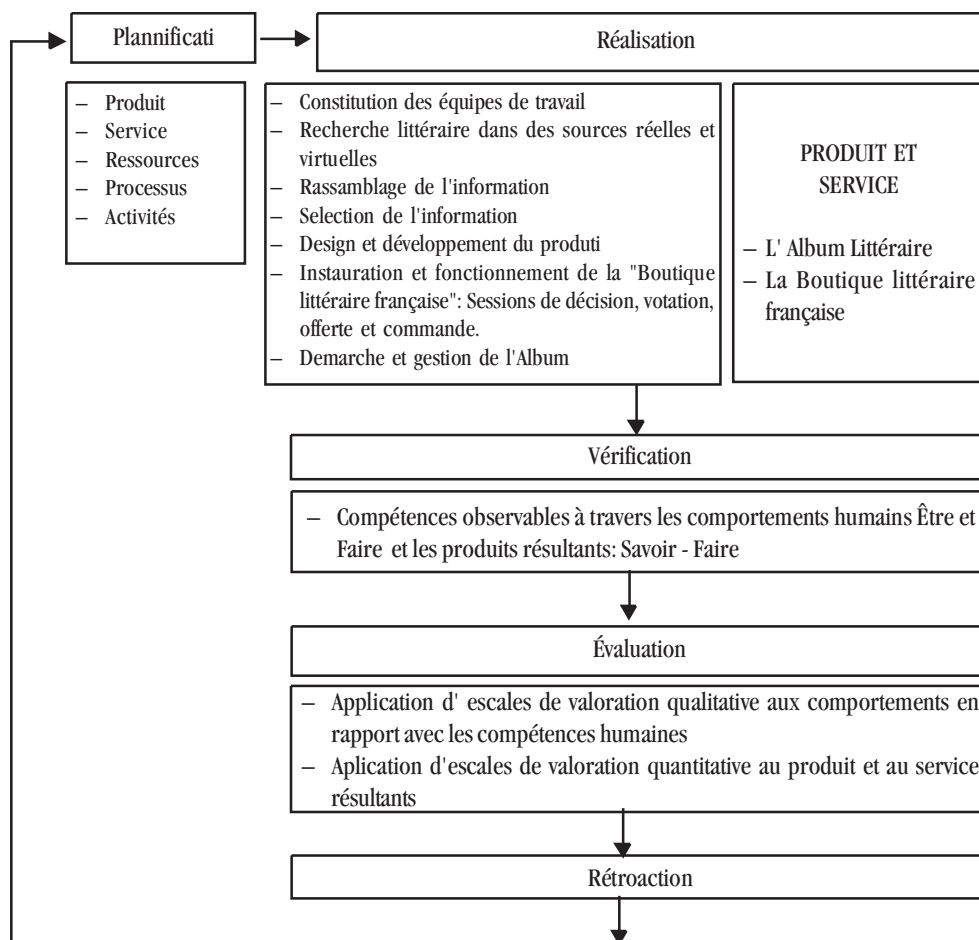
Plannificati

Réalisation

– Produit
– Service
– Ressources
– Processus
– Activités

– Constitution des équipes de travail
– Recherche littéraire dans des sources réelles et virtuelles
– Rassamblage de l'information
– Selection de l'information
– Design et développement du produti
– Instauration et fonctionnement de la "Boutique littéraire française": Sessions de décision, votation, offerte et commande.
– Demarche et gestion de l'Album

PRODUIT ET SERVICE

– L' Album Littéraire
– La Boutique littéraire française

Vérification

– Compétences observables à travers les comportements humains Être et Faire et les produits résultants: Savoir - Faire

Évaluation

– Application d' escales de valoration qualitative aux comportements en rapport avec les compétences humaines
– Aplication d'escales de valoration quantitative au produit et au service résultants

Rétroaction